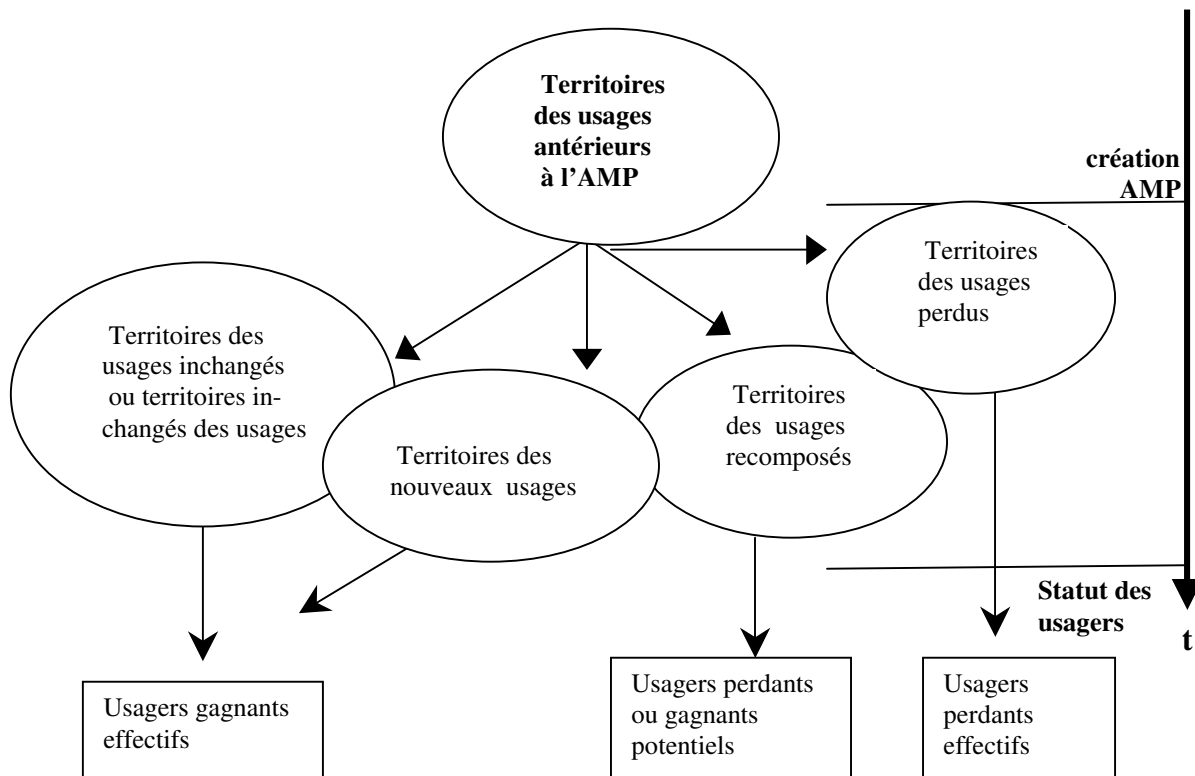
Territoires des usages antérieurs à l'AMP

création AMP

Territoires des usages perdus

Territoires des usages inchangés ou territoires inchangés des usages

Territoires des nouveaux usages

Territoires des usages recomposés

Statut des usagers

t

Usagers gagnants effectifs

Usagers perdants ou gagnants potentiels

Usagers perdants effectifs